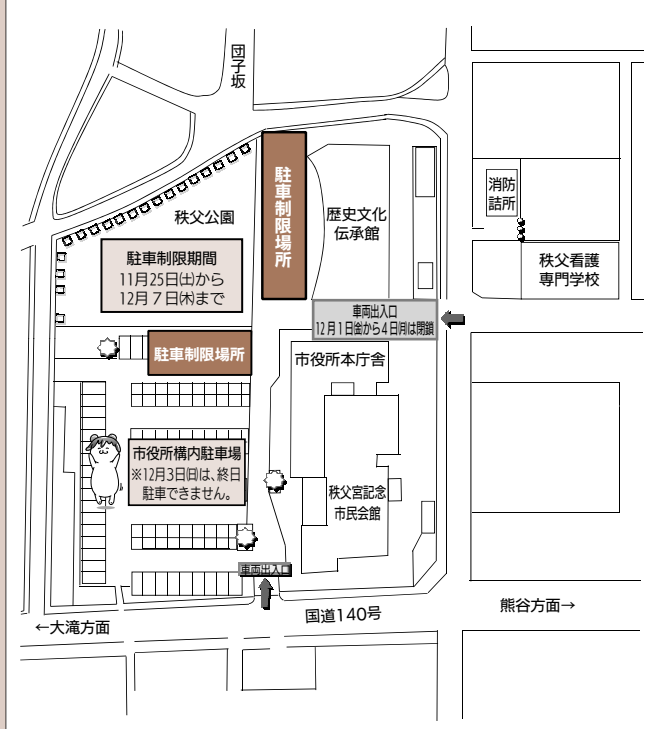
団子坂

駐車制限場所

歴史文化伝承館

秩父公園

消防詰所

秩父看護専門学校

駐車制限期間
11月25日(土)から
12月7日(木)まで

車両出入口
12月1日(金)から4日(月)は閉鎖

駐車制限場所

市役所本庁舎

市役所構内駐車場
※12月3日(日)は、終日駐車できません。

秩父宮記念市民会館

車両出入口

←大滝方面

国道140号

熊谷方面→